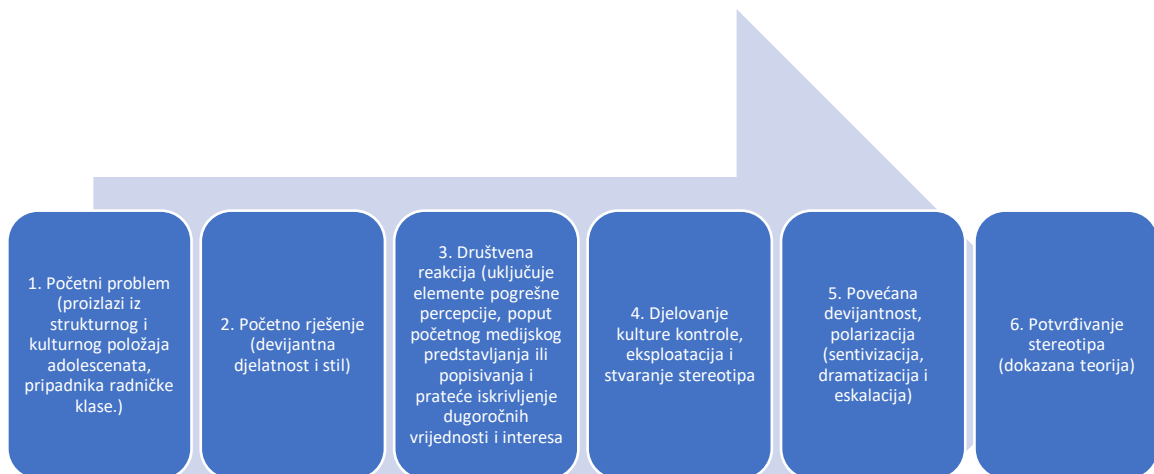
1. Početni problem (proizlazi iz strukturnog i kulturnog položaja adolescenata, pripadnika radničke klase.)

2. Početno rješenje (devijantna djelatnost i stil)

3. Društvena reakcija (uključuje elemente pogrešne percepcije, poput početnog medijskog predstavljanja ili popisivanja i prateće iskrivljenje dugoročnih vrijednosti i interesa

4. Djelovanje kulture kontrole, eksploatacija i stvaranje stereotipa

5. Povećana devijantnost, polarizacija (sentivizacija, dramatizacija i eskalacija)

6. Potvrđivanje stereotipa (dokazana teorija)